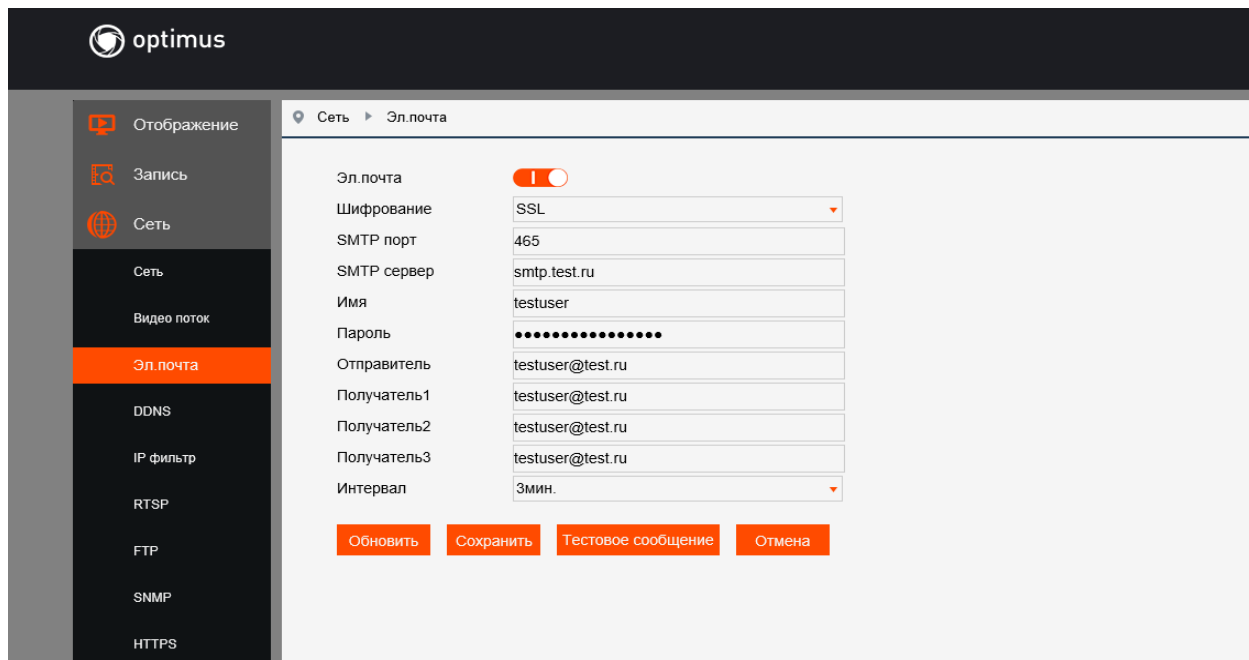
optimus

Отображение
Запись
Сеть
Сеть
Видео поток
Эл.почта
DDNS
IP фильтр
RTSP
FTP
SNMP
HTTPS

Сеть ▸ Эл.почта

Эл.почта I
Шифрование SSL
SMTP порт 465
SMTP сервер smtp.test.ru
Имя testuser
Пароль ●●●●●●●●●●●●●●●●
Отправитель testuser@test.ru
Получатель1 testuser@test.ru
Получатель2 testuser@test.ru
Получатель3 testuser@test.ru
Интервал 3мин.

Обновить Сохранить Тестовое сообщение Отмена